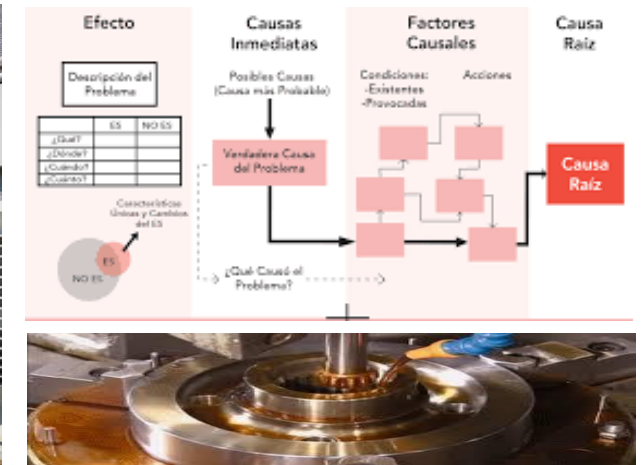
Efecto

Descripción del Problema

| | ES | NO ES |
|---|---|---|
| ¿Qué? | | |
| ¿Dónde? | | |
| ¿Cuándo? | | |
| ¿Cuánto? | | |

Características Únicas y Cambios del ES

ES

NO ES

Causas Inmediatas

Posibles Causas (Causa más Probable)

Verdadera Causa del Problema

¿Qué Causó el Problema?

Factores Causales

Condiciones: -Existentes -Provocadas

Acciones

Causa Raíz

Causa Raíz